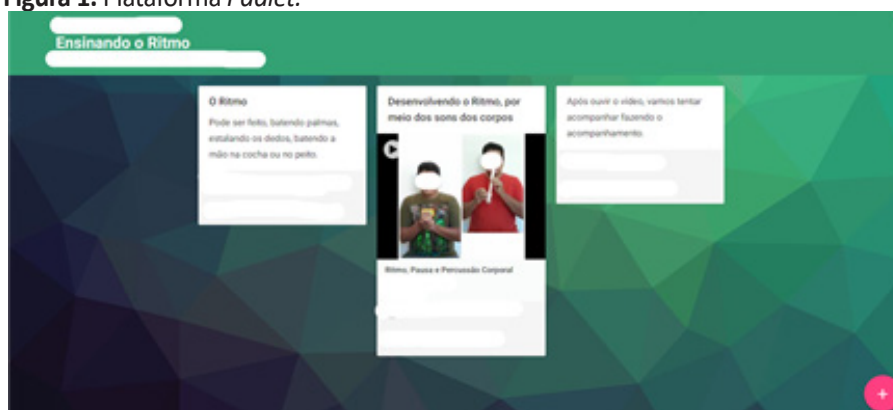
Figura 1: Plataforma Padlet.

Ensinando o Ritmo

O Ritmo

Pode ser feito, batendo palmas, estalando os dedos, batendo a mão na cocha ou no peito.

Desenvolvendo o Ritmo, por meio dos sons dos corpos

Ritmo, Pausa e Percussão Corporal

Após ouvir o vídeo, vamos tentar acompanhar fazendo o acompanhamento.

+